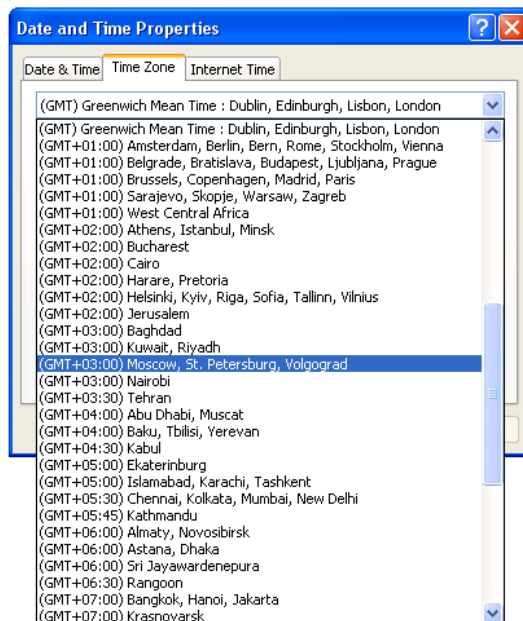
Date and Time Properties

?

Date & Time | Time Zone | Internet Time

(GMT) Greenwich Mean Time : Dublin, Edinburgh, Lisbon, London

(GMT) Greenwich Mean Time : Dublin, Edinburgh, Lisbon, London
(GMT+01:00) Amsterdam, Berlin, Bern, Rome, Stockholm, Vienna
(GMT+01:00) Belgrade, Bratislava, Budapest, Ljubljana, Prague
(GMT+01:00) Brussels, Copenhagen, Madrid, Paris
(GMT+01:00) Sarajevo, Skopje, Warsaw, Zagreb
(GMT+01:00) West Central Africa
(GMT+02:00) Athens, Istanbul, Minsk
(GMT+02:00) Bucharest
(GMT+02:00) Cairo
(GMT+02:00) Harare, Pretoria
(GMT+02:00) Helsinki, Kyiv, Riga, Sofia, Tallinn, Vilnius
(GMT+02:00) Jerusalem
(GMT+03:00) Baghdad
(GMT+03:00) Kuwait, Riyadh
(GMT+03:00) Moscow, St. Petersburg, Volgograd
(GMT+03:00) Nairobi
(GMT+03:30) Tehran
(GMT+04:00) Abu Dhabi, Muscat
(GMT+04:00) Baku, Tbilisi, Yerevan
(GMT+04:30) Kabul
(GMT+05:00) Ekaterinburg
(GMT+05:00) Islamabad, Karachi, Tashkent
(GMT+05:30) Chennai, Kolkata, Mumbai, New Delhi
(GMT+05:45) Kathmandu
(GMT+06:00) Almaty, Novosibirsk
(GMT+06:00) Astana, Dhaka
(GMT+06:00) Sri Jayawardenepura
(GMT+06:30) Rangoon
(GMT+07:00) Bangkok, Hanoi, Jakarta
(GMT+07:00) Krasnoyarsk